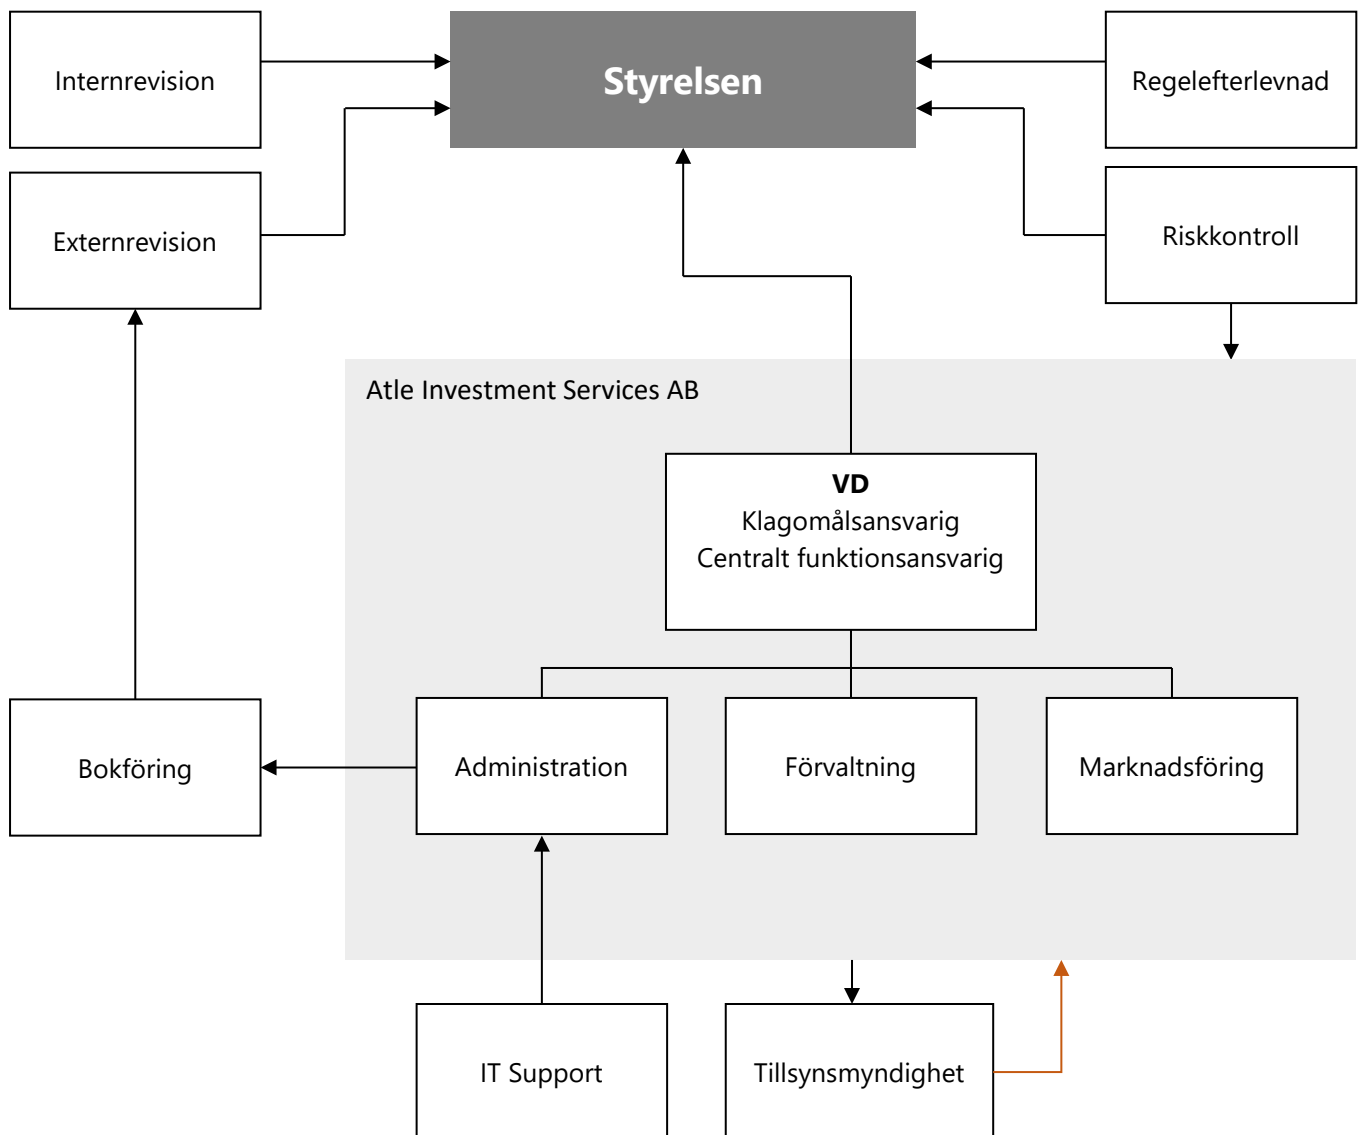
Internrevision

Styrelsen

Regelefterlevnad

Externrevision

Riskkontroll

Atle Investment Services AB

**VD**
Klagomålsansvarig
Centralt funktionsansvarig

Bokföring

Administration

Förvaltning

Marknadsföring

IT Support

Tillsynsmyndighet